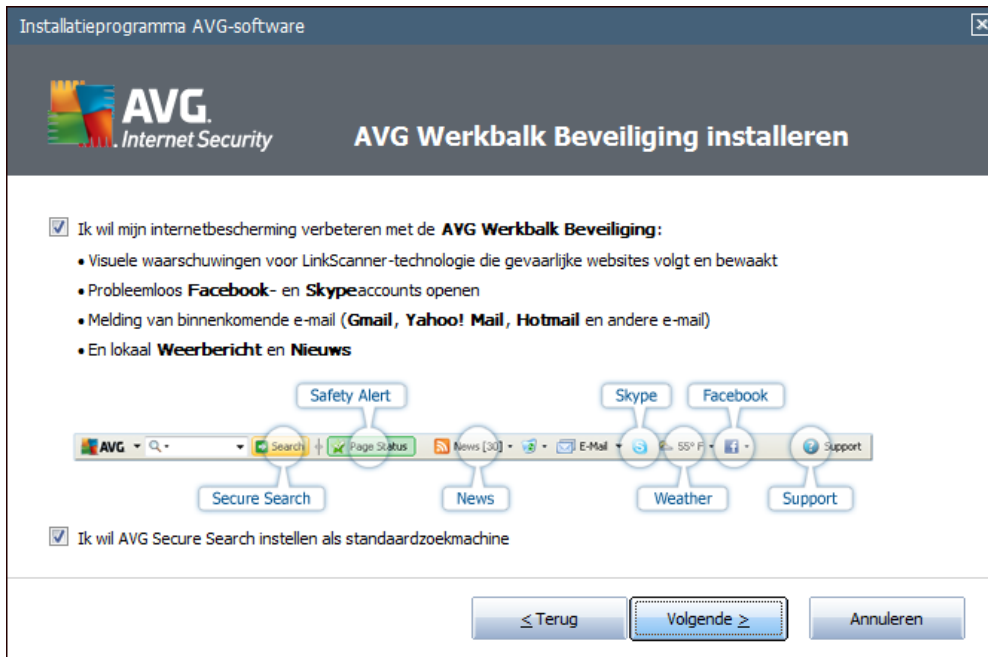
Installatieprogramma AVG-software

AVG. Internet Security

AVG Werkbalk Beveiliging installeren

Ik wil mijn internetbescherming verbeteren met de **AVG Werkbalk Beveiliging**:

• Visuele waarschuwingen voor LinkScanner-technologie die gevaarlijke websites volgt en bewaakt

• Probleemloos **Facebook**- en **Skype**accounts openen

• Melding van binnenkomende e-mail (**Gmail**, **Yahoo! Mail**, **Hotmail** en andere e-mail)

• En lokaal **Weerbericht** en **Nieuws**

Safety Alert

Skype

Facebook

AVG Search Page Status News [30] E-Mail 55° F Support

Secure Search

News

Weather

Support

Ik wil AVG Secure Search instellen als standaardzoekmachine

< Terug

Volgende >

Annuleren